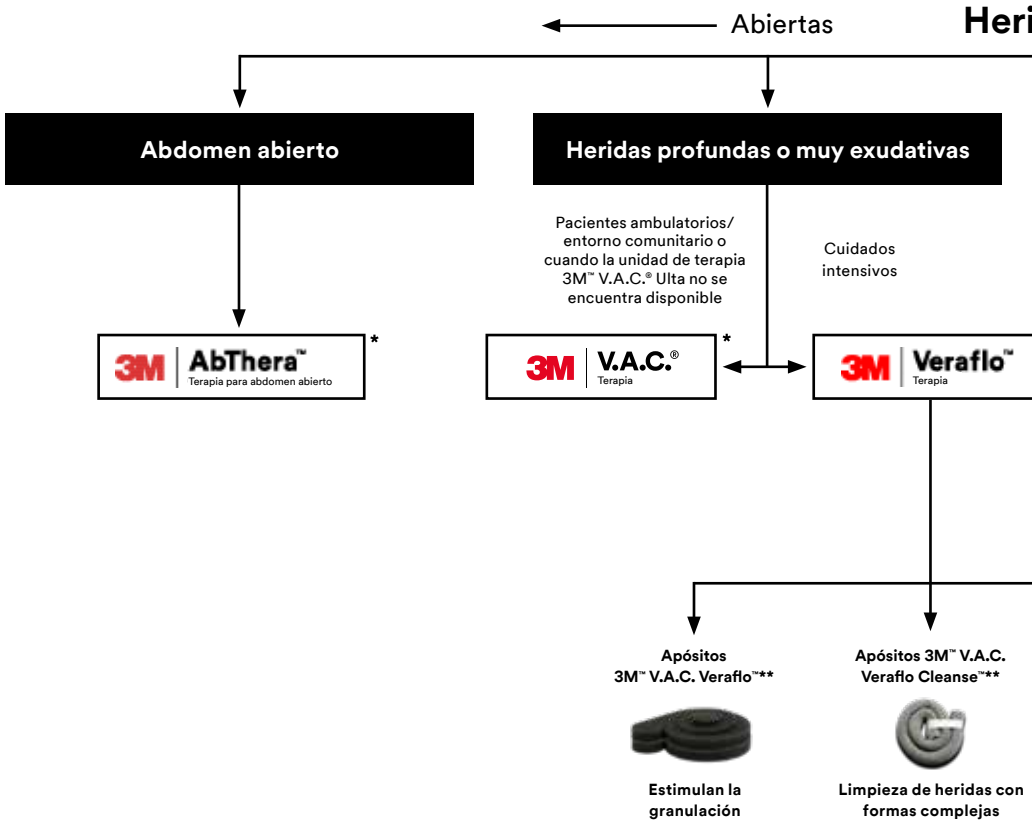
Abiertas

Heri

Abdomen abierto

Heridas profundas o muy exudativas

Pacientes ambulatorios/ entorno comunitario o cuando la unidad de terapia 3M™ V.A.C.® Ulta no se encuentra disponible

Cuidados intensivos

3M | AbThera™ Terapia para abdomen abierto *

3M | V.A.C.® Terapia *

3M | Veraflo™ Terapia

Apósitos 3M™ V.A.C. Veraflo™**

Apósitos 3M™ V.A.C. Veraflo Cleanse™**

Estimulan la granulación

Limpieza de heridas con formas complejas